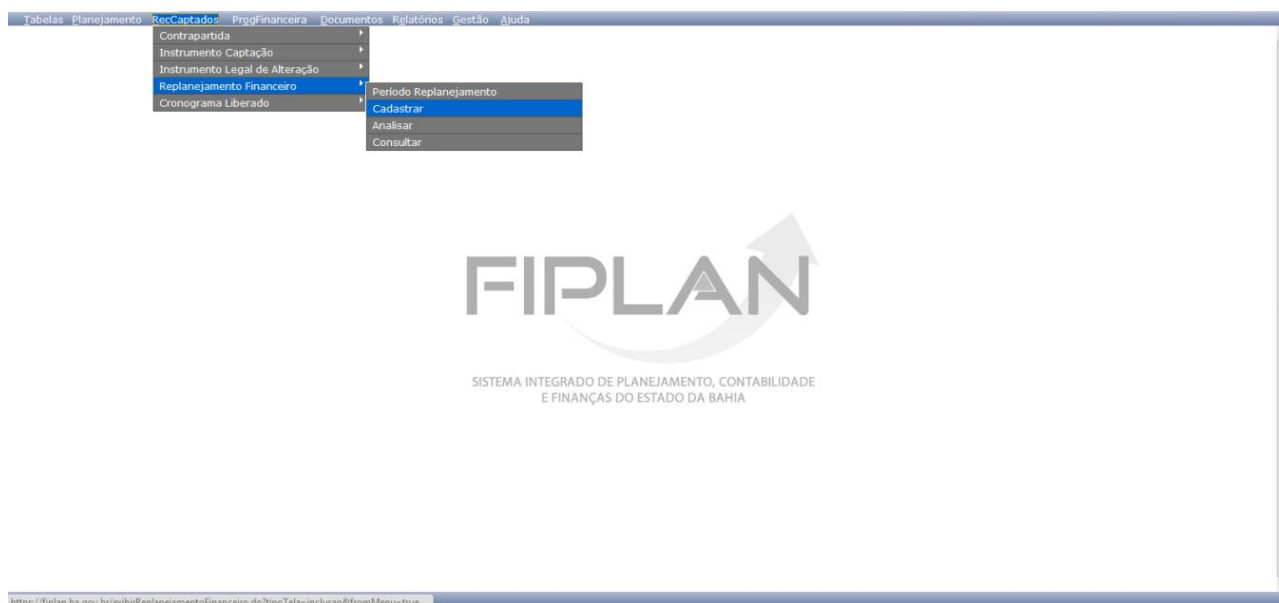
Tabelas Planejamento RecCaptados ProgFinanceira Documentos Relatórios Gestão Ajuda

Contrapartida
Instrumento Captação
Instrumento Legal de Alteração
Replanejamento Financeiro
Cronograma Liberado

Período Replanejamento
Cadastrar
Analisar
Consultar

FIPLAN

SISTEMA INTEGRADO DE PLANEJAMENTO, CONTABILIDADE E FINANÇAS DO ESTADO DA BAHIA

https://fiplan.ba.gov.br/exibirReplanejamentoFinanceiro.do?tipoTela=inclusao&fromMenu=true